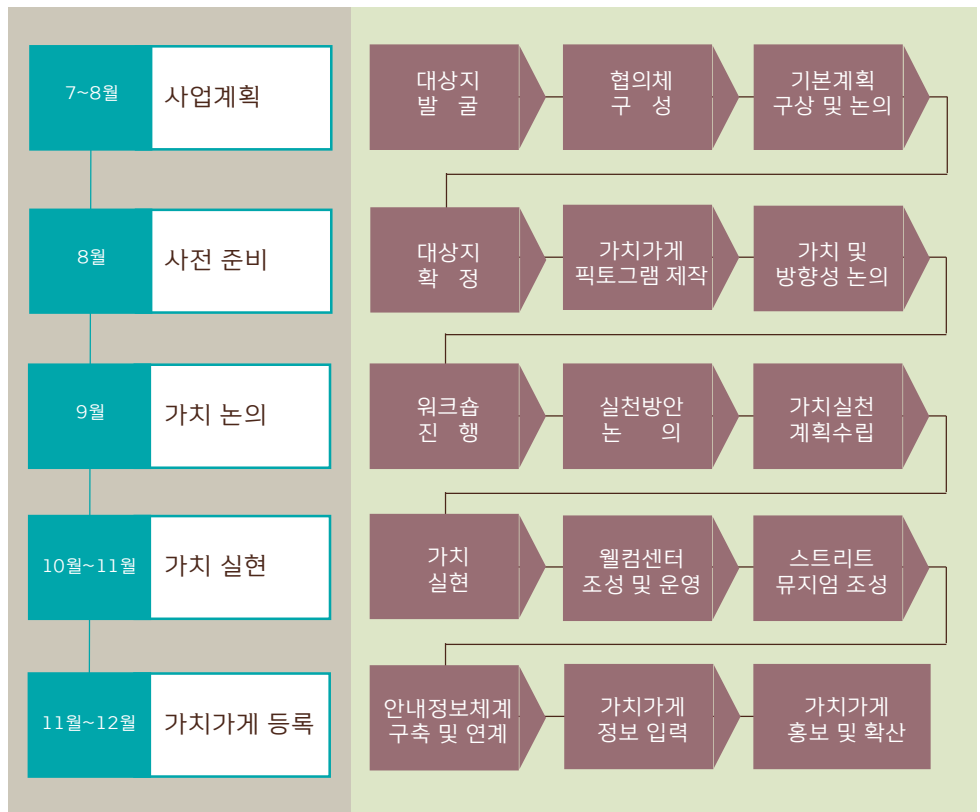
7~8월 사업계획

대상지 발 굴

협의체 구 성

기본계획 구상 및 논의

8월 사전 준비

대상지 확 정

가치가게 픽토그램 제작

가치 및 방향성 논의

9월 가치 논의

워크숍 진 행

실천방안 논 의

가치실천 계획수립

10월~11월 가치 실현

가치 실현

웰컴센터 조성 및 운영

스트리트 뮤지엄 조성

11월~12월 가치가게 등록

안내정보체계 구축 및 연계

가치가게 정보 입력

가치가게 홍보 및 확산